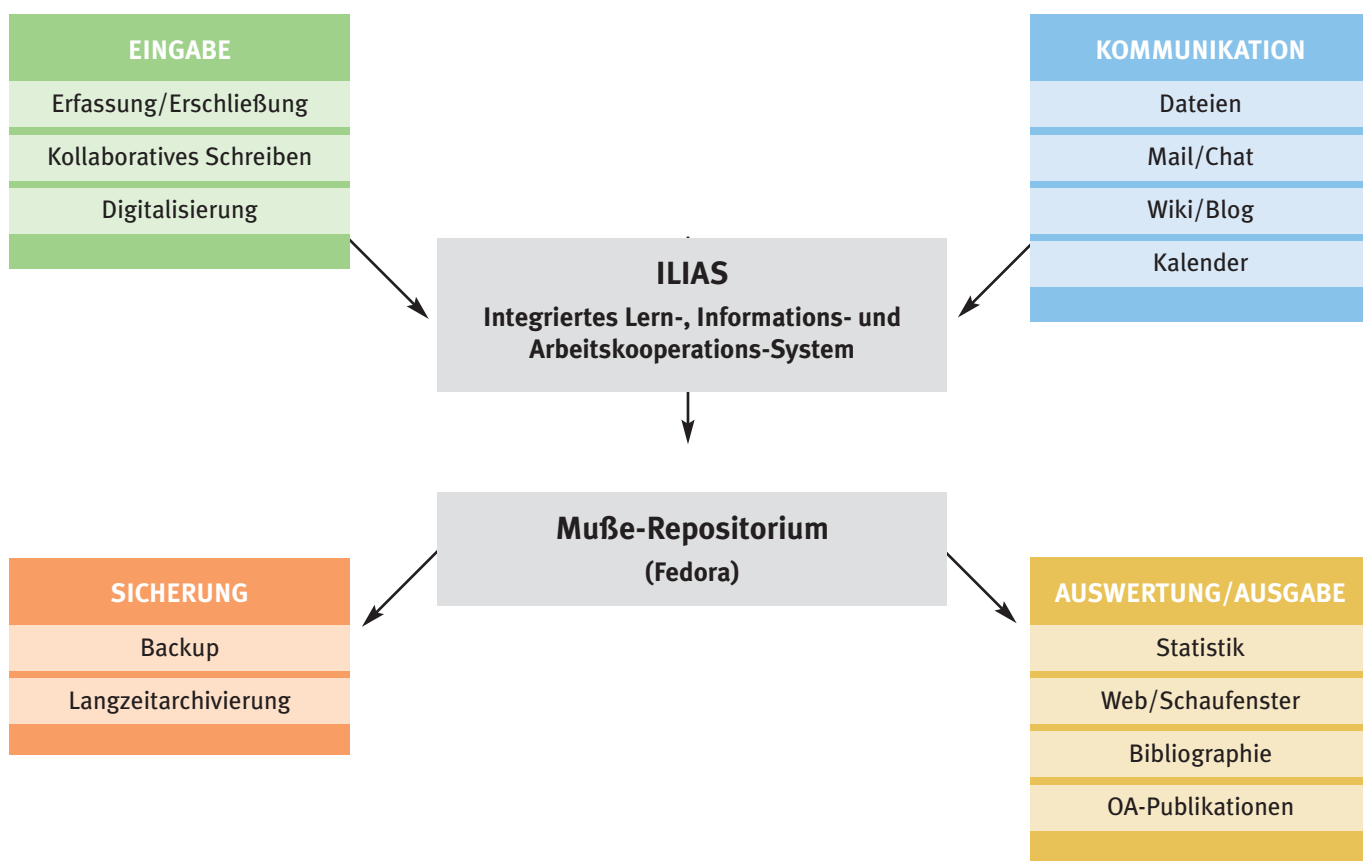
EINGABE

Erfassung/Erschließung

Kollaboratives Schreiben

Digitalisierung

KOMMUNIKATION

Dateien

Mail/Chat

Wiki/Blog

Kalender

ILIAS

Integriertes Lern-, Informations- und Arbeitskooperations-System

Muße-Repositorium

(Fedora)

SICHERUNG

Backup

Langzeitarchivierung

AUSWERTUNG/AUSGABE

Statistik

Web/Schaufenster

Bibliographie

OA-Publikationen